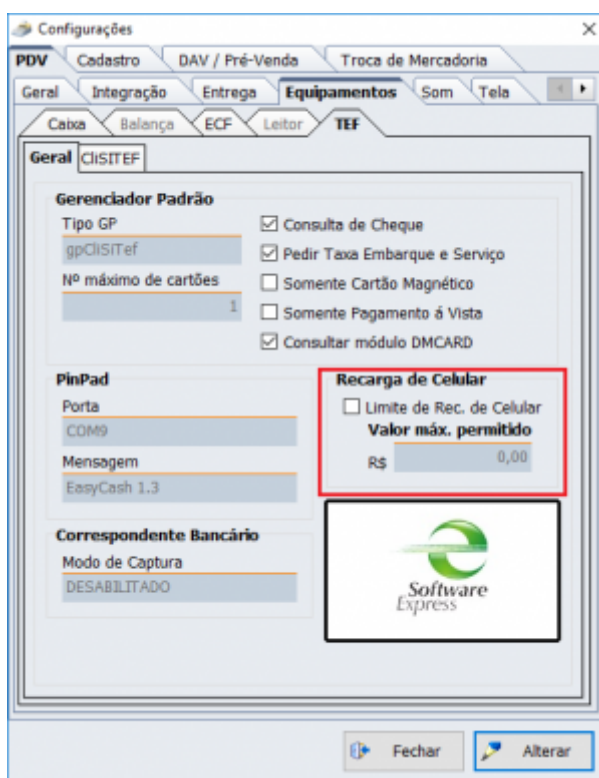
Configurações

PDV | Cadastro | DAV / Pré-Venda | Troca de Mercadoria

Geral | Integração | Entrega | Equipamentos | Som | Tela

Caixa | Balança | ECF | Leitor | TEF

Geral | CliSITEF

Gerenciador Padrão

Tipo GP

gpCliSiTef

Nº máximo de cartões

1

☑ Consulta de Cheque

☑ Pedir Taxa Embarque e Serviço

☐ Somente Cartão Magnético

☐ Somente Pagamento á Vista

☑ Consultar módulo DMCARD

PinPad

Porta

COM9

Mensagem

EasyCash 1.3

Recarga de Celular

☐ Limite de Rec. de Celular

Valor máx. permitido

R$ 0,00

Software Express

Correspondente Bancário

Modo de Captura

DESABILITADO

Fechar

Alterar